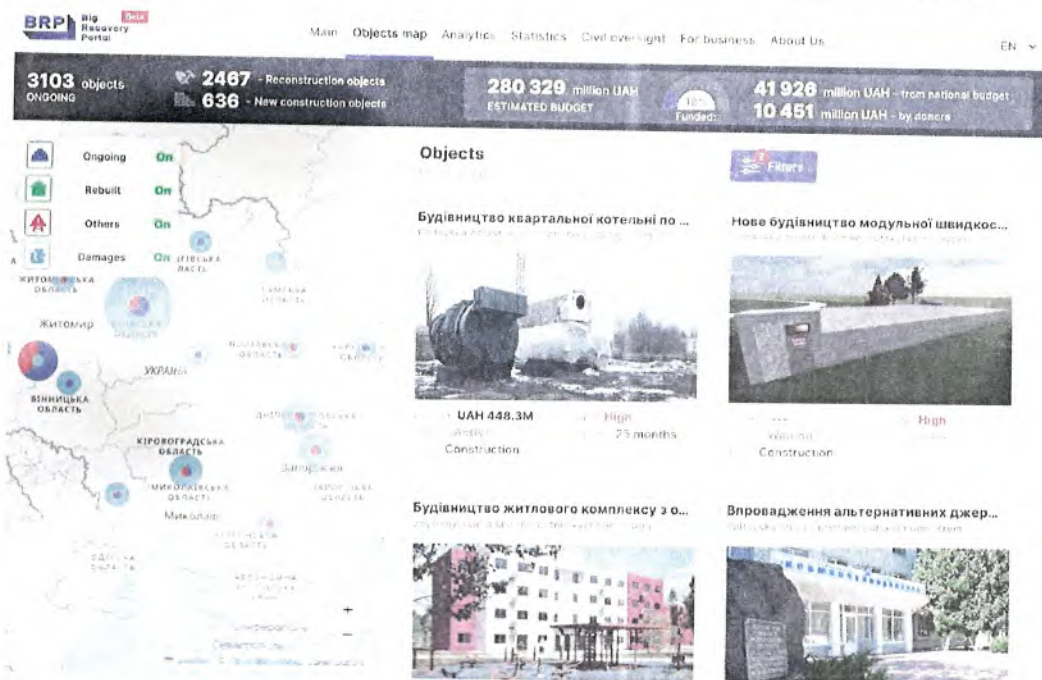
BRP Big Recovery Portal Beta

Main Objects map Analytics Statistics Civil oversight For business About Us EN

3103 objects ONGOING

2467 - Reconstruction objects
636 - New construction objects

280 329 million UAH ESTIMATED BUDGET

Funded:

41 926 million UAH - from national budget
10 451 million UAH - by donors

Ongoing On
Rebuilt On
Others On
Damages On

ЖИТОМИРСЬКА ОБЛАСТЬ
Житомир
СУМСЬКА ОБЛАСТЬ
ПОЛТАВСЬКА ОБЛАСТЬ
УКРАЇНА
ВІННИЦЬКА ОБЛАСТЬ
КІРОВОГРАДСЬКА ОБЛАСТЬ
Запоріжжя
МИКОЛАЇВСЬКА ОБЛАСТЬ
Миколаїв
ХЕРСОНСЬКА ОБЛАСТЬ
ОДЕСЬКА ОБЛАСТЬ
Сімферополь
Севастополь

Objects

Filters

Будівництво квартальної котельні по ...
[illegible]
UAH 448.3M
High
Active
25 months
Construction

Нове будівництво модульної швидкос...
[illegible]
---
High
Waiting
Construction

Будівництво житлового комплексу з о...
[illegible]

Впровадження альтернативних джер...
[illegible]